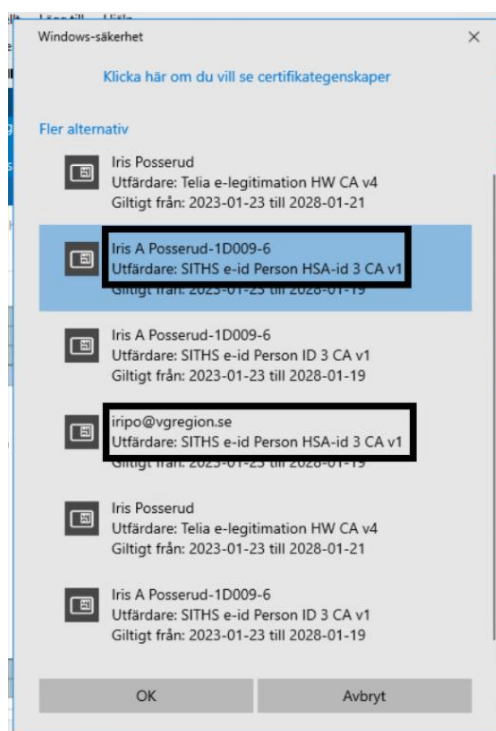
Windows-säkerhet
×

Klicka här om du vill se certifikategenskaper

Fler alternativ

Iris Posserud
Utfärdare: Telia e-legitimation HW CA v4
Giltigt från: 2023-01-23 till 2028-01-21

Iris A Posserud-1D009-6
Utfärdare: SITHS e-id Person HSA-id 3 CA v1
Giltigt från: 2023-01-23 till 2028-01-19

Iris A Posserud-1D009-6
Utfärdare: SITHS e-id Person ID 3 CA v1
Giltigt från: 2023-01-23 till 2028-01-19

iripo@vgregion.se
Utfärdare: SITHS e-id Person HSA-id 3 CA v1
Giltigt från: 2023-01-23 till 2028-01-19

Iris Posserud
Utfärdare: Telia e-legitimation HW CA v4
Giltigt från: 2023-01-23 till 2028-01-21

Iris A Posserud-1D009-6
Utfärdare: SITHS e-id Person ID 3 CA v1
Giltigt från: 2023-01-23 till 2028-01-19

OK
Avbryt